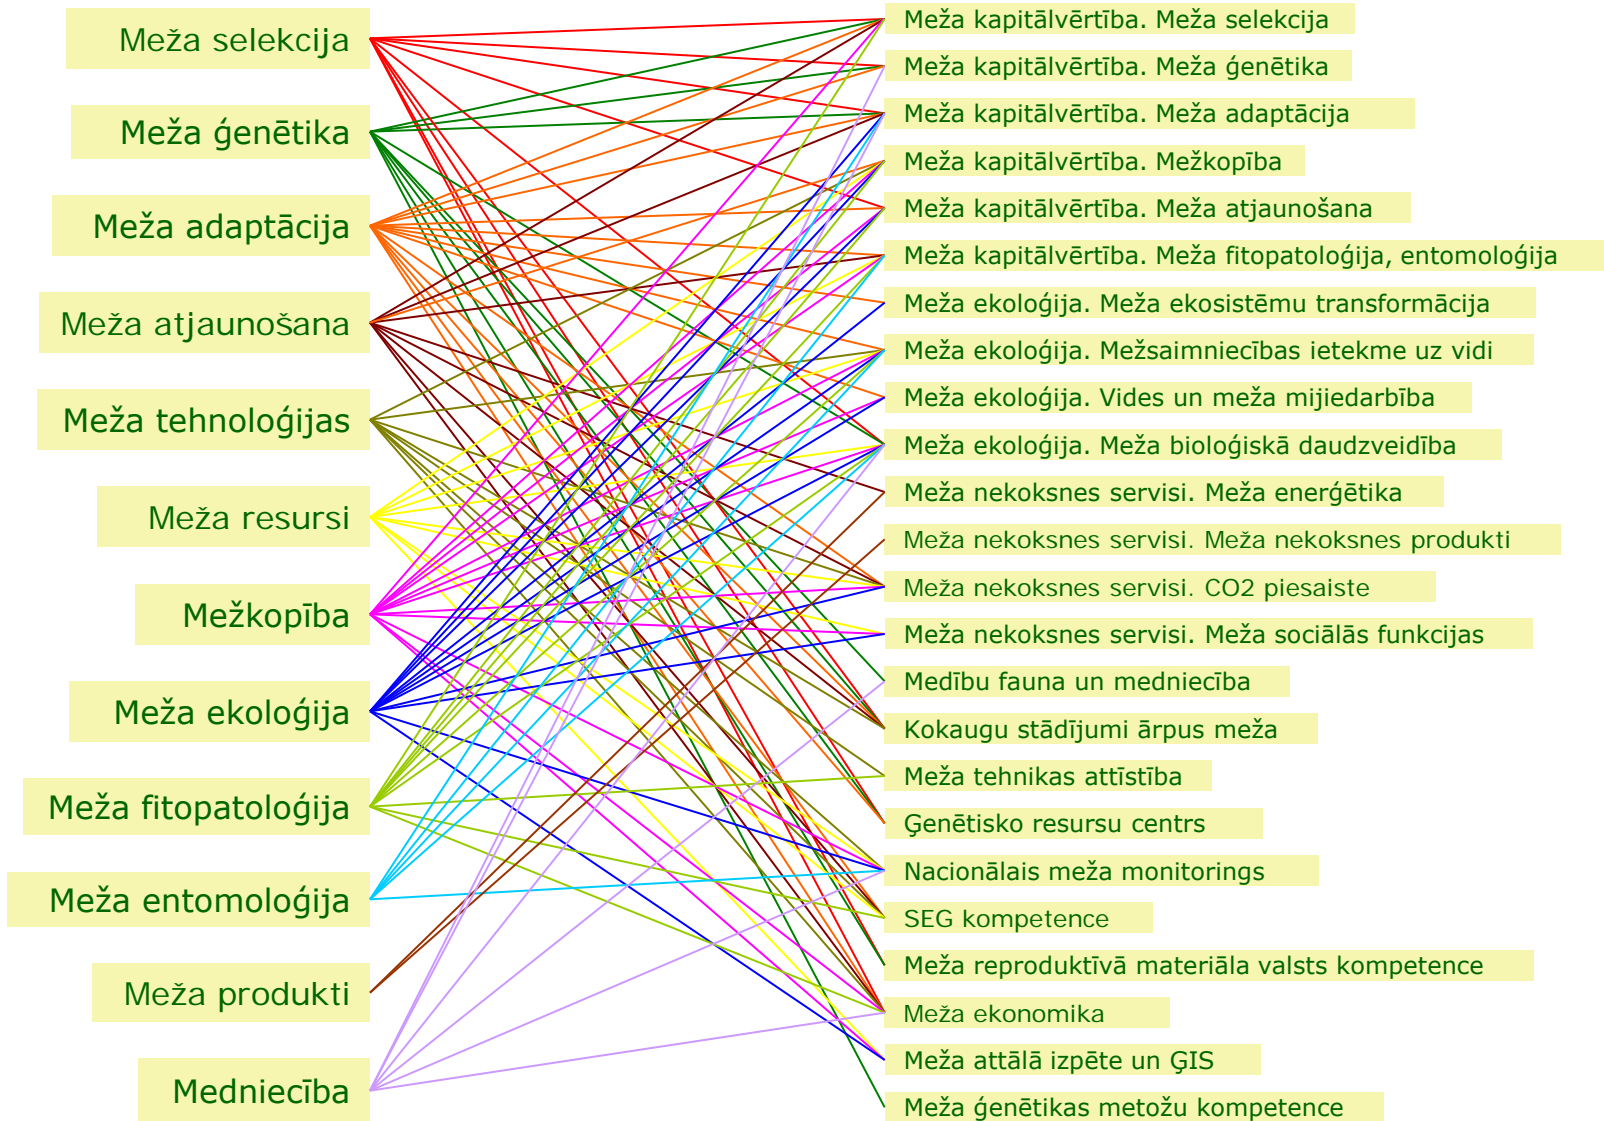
Meža selekcija
Meža ģenētika
Meža adaptācija
Meža atjaunošana
Meža tehnoloģijas
Meža resursi
Mežkopība
Meža ekoloģija
Meža fitopatoloģija
Meža entomoloģija
Meža produkti
Medniecība

Meža kapitālvērtība. Meža selekcija
Meža kapitālvērtība. Meža ģenētika
Meža kapitālvērtība. Meža adaptācija
Meža kapitālvērtība. Mežkopība
Meža kapitālvērtība. Meža atjaunošana
Meža kapitālvērtība. Meža fitopatoloģija, entomoloģija
Meža ekoloģija. Meža ekosistēmu transformācija
Meža ekoloģija. Mežsaimniecības ietekme uz vidi
Meža ekoloģija. Vides un meža mijiedarbība
Meža ekoloģija. Meža bioloģiskā daudzveidība
Meža nekoksnes servisi. Meža enerģētika
Meža nekoksnes servisi. Meža nekoksnes produkti
Meža nekoksnes servisi. CO2 piesaiste
Meža nekoksnes servisi. Meža sociālās funkcijas
Medību fauna un medniecība
Kokaugu stādījumi ārpus meža
Meža tehnikas attīstība
Ģenētisko resursu centrs
Nacionālais meža monitorings
SEG kompetence
Meža reproduktīvā materiāla valsts kompetence
Meža ekonomika
Meža attālā izpēte un ĢIS
Meža ģenētikas metožu kompetence